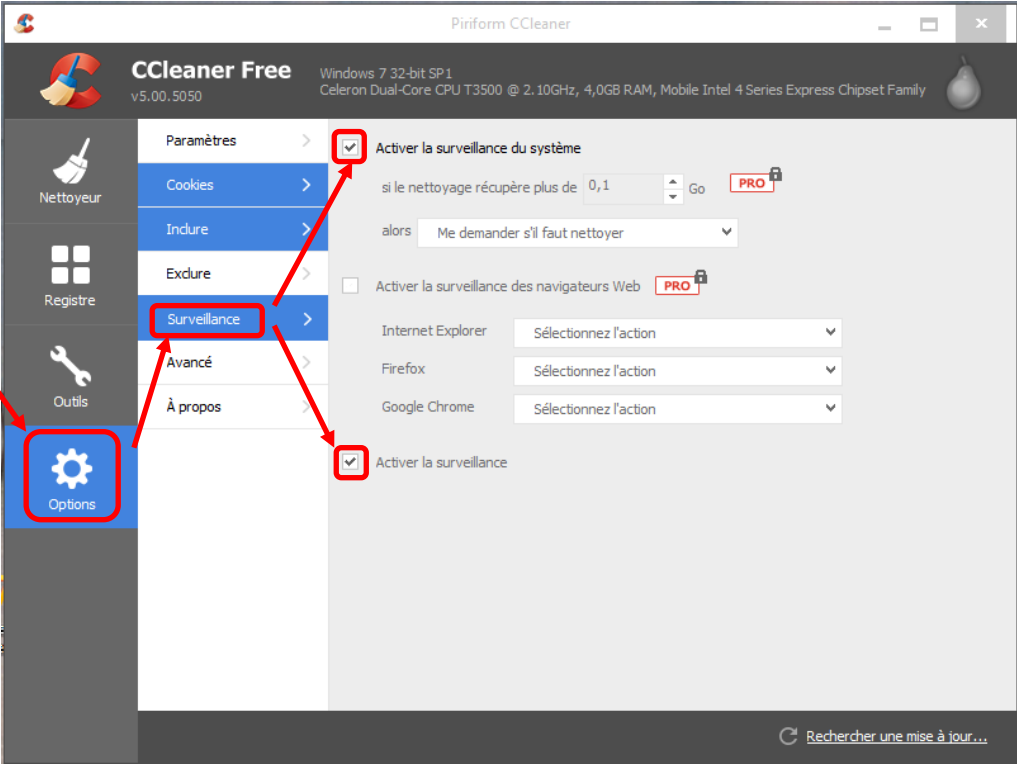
Piriform CCleaner

CCleaner Free
v5.00.5050

Windows 7 32-bit SP1
Celeron Dual-Core CPU T3500 @ 2.10GHz, 4,0GB RAM, Mobile Intel 4 Series Express Chipset Family

Nettoyeur

Registre

Outils

Options

Paramètres

Cookies

Inclure

Exclure

Surveillance

Avancé

À propos

Activer la surveillance du système

si le nettoyage récupère plus de 0,1 Go PRO

alors Me demander s'il faut nettoyer

Activer la surveillance des navigateurs Web PRO

Internet Explorer Sélectionnez l'action

Firefox Sélectionnez l'action

Google Chrome Sélectionnez l'action

Activer la surveillance

Rechercher une mise à jour...